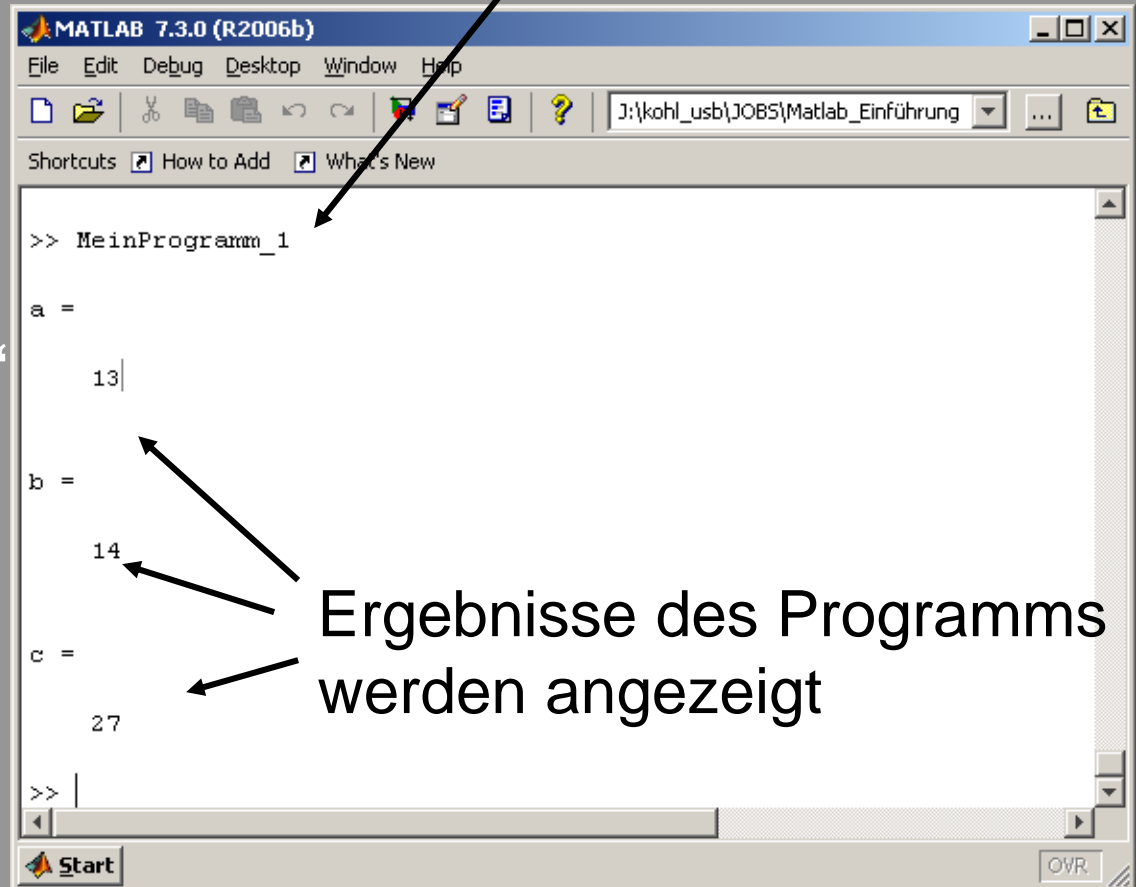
MATLAB 7.3.0 (R2006b)

File Edit Debug Desktop Window Help

J:\kohl_usb\JOBS\Matlab_Einführung ...

Shortcuts How to Add What's New

>> MeinProgramm_1

a =

13

b =

14

c =

27

>>

Ergebnisse des Programms werden angezeigt

Start

OVR